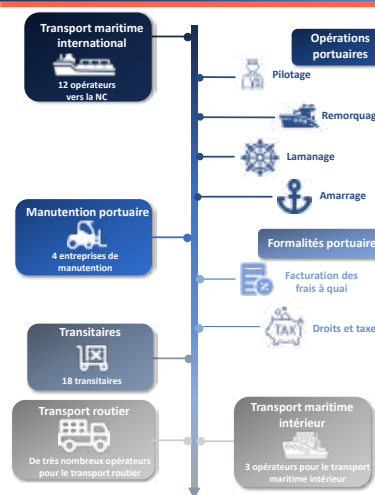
Transport maritime international

12 opérateurs vers la NC

Opérations portuaires

Pilotage

Remorquag

Lamanage

Amarrage

Manutention portuaire

4 entreprises de manutention

Formalités portuaire

Facturation des frais à quai

TAX

Droits et taxe

Transitaires

18 transitaires

Transport routier

De très nombreux opérateurs pour le transport routier

Transport maritime intérieur

3 opérateurs pour le transport maritime intérieur